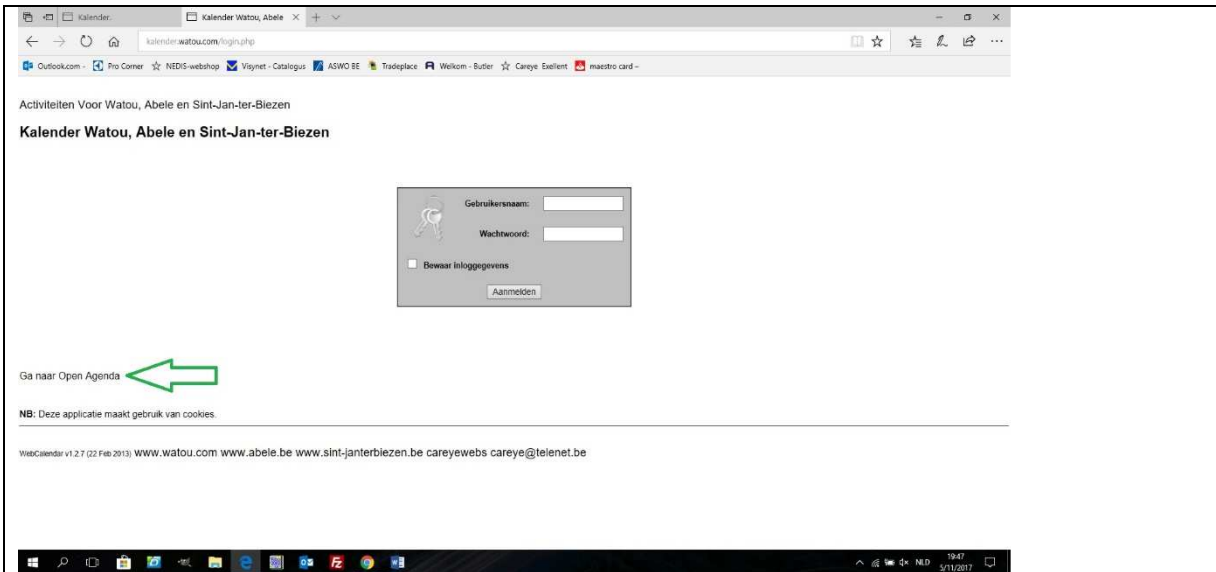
Kalender.

Kalender Watou, Abele

kalender.watou.com/login.php

Outlook.com - Pro Corner NEDIS-webshop Visynet - Catalogus ASWO BE Tradeplace Welkom - Butler Careye Exellent maestro card -

Activiteiten Voor Watou, Abele en Sint-Jan-ter-Biezen

Kalender Watou, Abele en Sint-Jan-ter-Biezen

Gebruikersnaam:

Wachtwoord:

Bewaar inloggegevens

Aanmelden

Ga naar Open Agenda

NB: Deze applicatie maakt gebruik van cookies.

WebCalendar v1.2.7 (22 Feb 2013) www.watou.com www.abele.be www.sint-janterbiezen.be careyewebs careye@telenet.be

NLD 19:47 5/11/2017